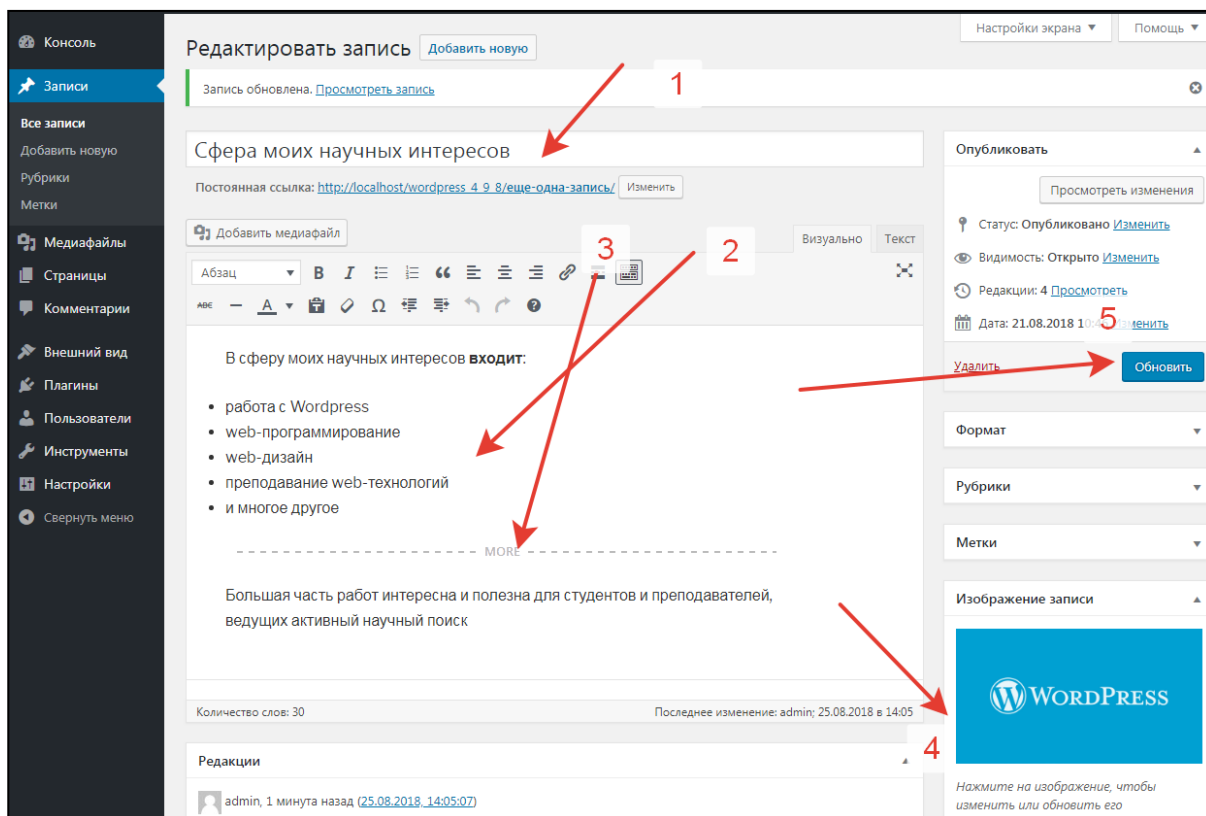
Консоль
Записи
Все записи
Добавить новую
Рубрики
Метки
Медиафайлы
Страницы
Комментарии
Внешний вид
Плагины
Пользователи
Инструменты
Настройки
Свернуть меню

Настройки экрана ▼ Помощь ▼

Редактировать запись Добавить новую

Запись обновлена. Просмотреть запись

1

Сфера моих научных интересов

Постоянная ссылка: http://localhost/wordpress_4_9_8/еще-одна-запись/ Изменить

Добавить медиафайл

3 2

Визуально Текст

Абзац

В сферу моих научных интересов **входит**:

- работа с Wordpress
- web-программирование
- web-дизайн
- преподавание web-технологий
- и многое другое

MORE

Большая часть работ интересна и полезна для студентов и преподавателей, ведущих активный научный поиск

Количество слов: 30

Последнее изменение: admin; 25.08.2018 в 14:05

Редакции

admin, 1 минута назад (25.08.2018, 14:05:07)

Опубликовать

Просмотреть изменения

Статус: Опубликовано Изменить

Видимость: Открыто Изменить

Редакции: 4 Просмотреть

Дата: 21.08.2018 1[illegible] 5 Изменить

Удалить

Обновить

Формат

Рубрики

Метки

Изображение записи

WordPress

4

Нажмите на изображение, чтобы изменить или обновить его